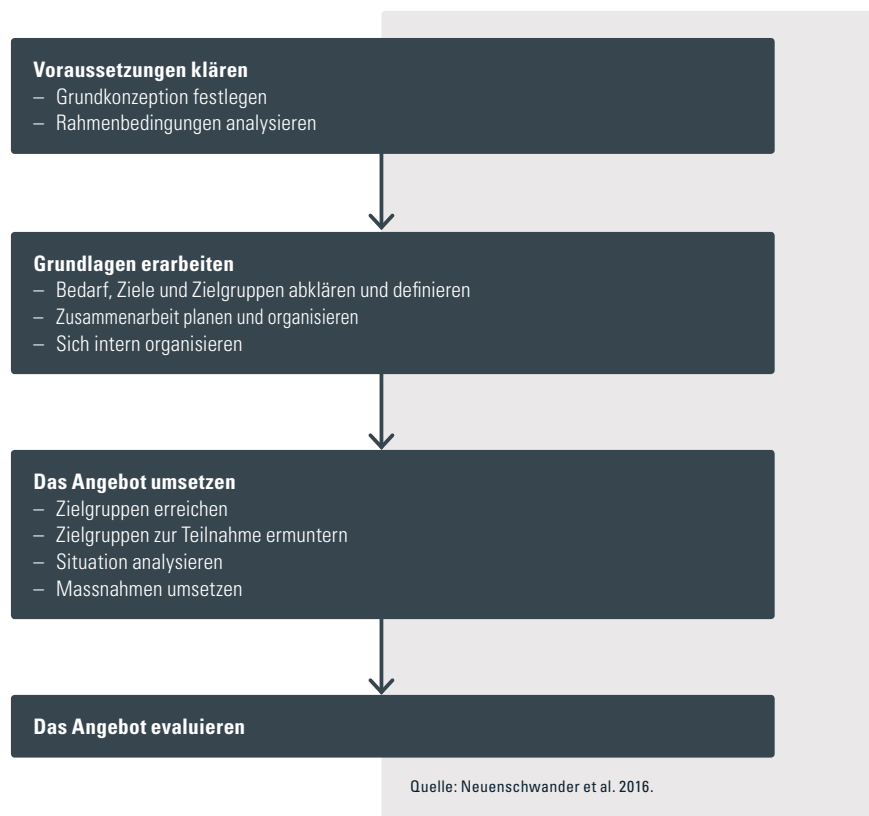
**Voraussetzungen klären**
– Grundkonzeption festlegen
– Rahmenbedingungen analysieren

**Grundlagen erarbeiten**
– Bedarf, Ziele und Zielgruppen abklären und definieren
– Zusammenarbeit planen und organisieren
– Sich intern organisieren

**Das Angebot umsetzen**
– Zielgruppen erreichen
– Zielgruppen zur Teilnahme ermuntern
– Situation analysieren
– Massnahmen umsetzen

**Das Angebot evaluieren**

Quelle: Neuenschwander et al. 2016.